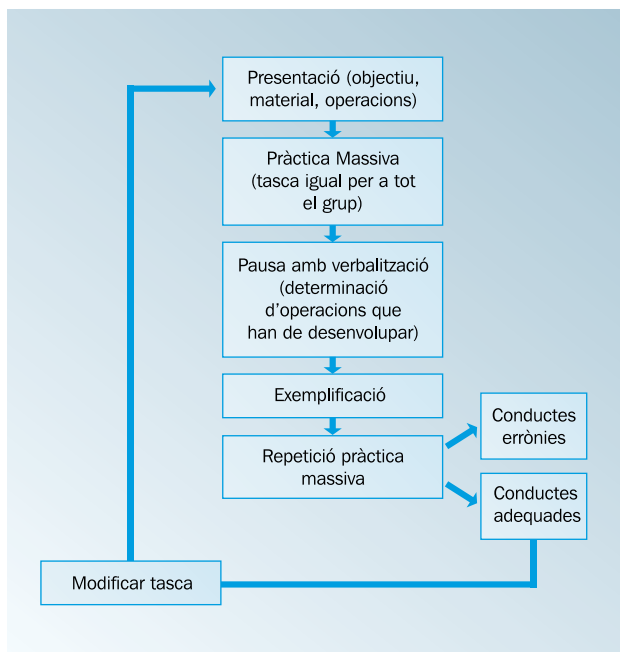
Presentació (objectiu, material, operacions)

Pràctica Massiva (tasca igual per a tot el grup)

Pausa amb verbalització (determinació d'operacions que han de desenvolupar)

Exemplificació

Repetició pràctica massiva

Conductes errònies

Conductes adequades

Modificar tasca